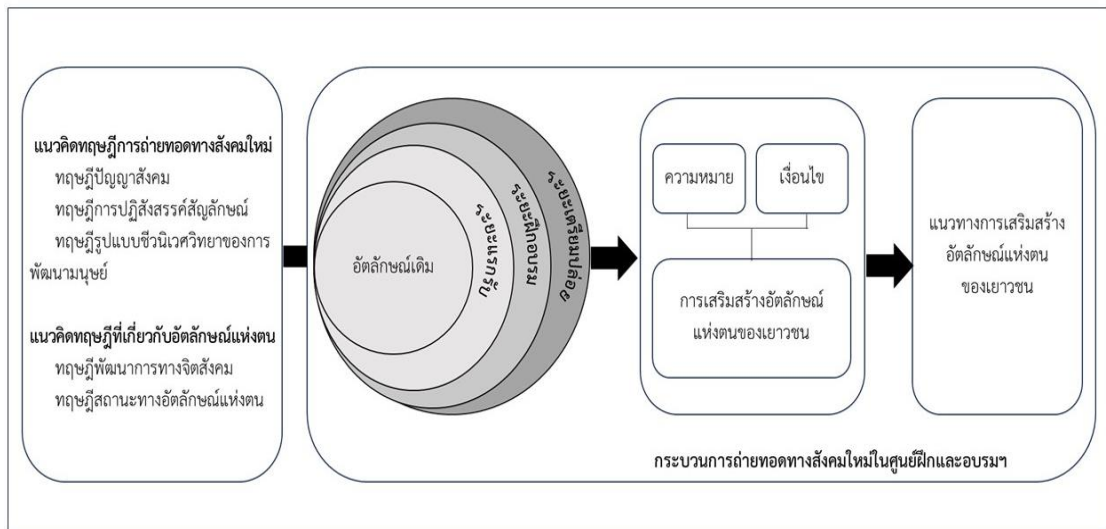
แนวคิดทฤษฎีการถ่ายทอดทางสังคมใหม่
ทฤษฎีปัญญาสังคม
ทฤษฎีการปฏิสังสรรค์สัญลักษณ์
ทฤษฎีรูปแบบชีวนิเวศวิทยาของการพัฒนามนุษย์

แนวคิดทฤษฎีที่เกี่ยวกับอัตลักษณ์แห่งตน
ทฤษฎีพัฒนาการทางจิตสังคม
ทฤษฎีสถานะทางอัตลักษณ์แห่งตน

อัตลักษณ์เดิม
ระยะแรกรับ
ระยะฝึกอบรม
ระยะเตรียมปล่อย

ความหมาย
เงื่อนไข
การเสริมสร้างอัตลักษณ์แห่งตนของเยาวชน

แนวทางการเสริมสร้างอัตลักษณ์แห่งตนของเยาวชน

กระบวนการถ่ายทอดทางสังคมใหม่ในศูนย์ฝึกและอบรมฯ